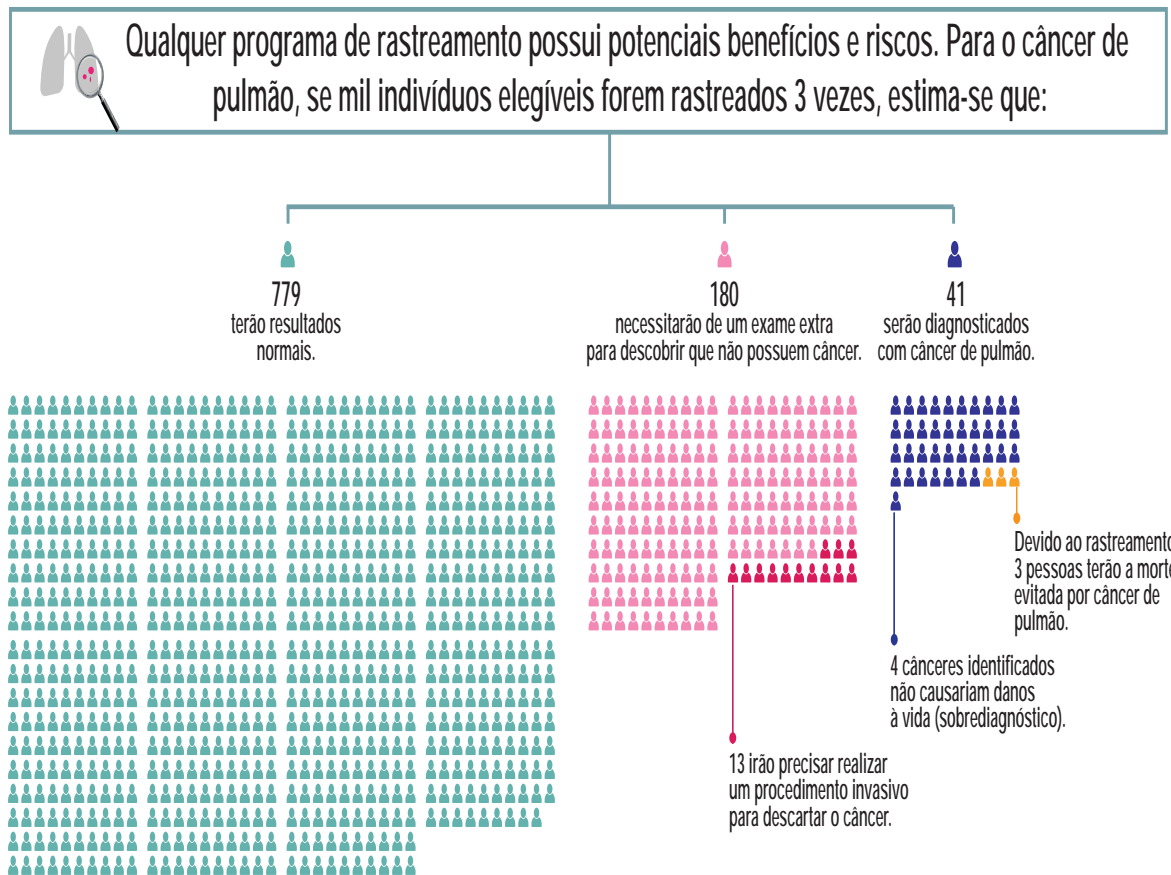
Qualquer programa de rastreamento possui potenciais benefícios e riscos. Para o câncer de pulmão, se mil indivíduos elegíveis forem rastreados 3 vezes, estima-se que:

779
terão resultados normais.

180
necessitarão de um exame extra para descobrir que não possuem câncer.

41
serão diagnosticados com câncer de pulmão.

Devido ao rastreamento, 3 pessoas terão a morte evitada por câncer de pulmão.

4 cânceres identificados não causariam danos à vida (sobrediagnóstico).

13 irão precisar realizar um procedimento invasivo para descartar o câncer.